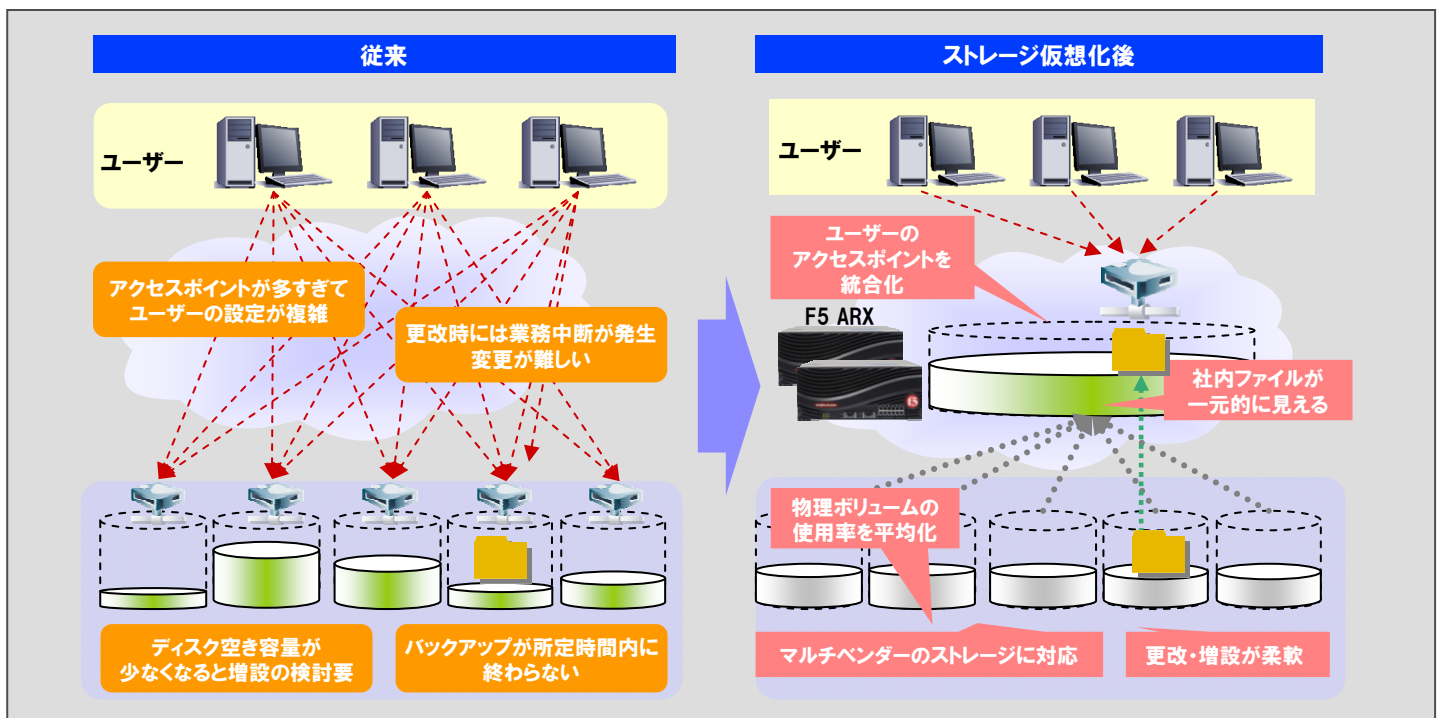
従来

ユーザー

アクセスポイントが多すぎて
ユーザーの設定が複雑

更改時には業務中断が発生
変更が難しい

ディスク空き容量が
少なくなると増設の検討要

バックアップが所定時間内に
終わらない

ストレージ仮想化後

ユーザー

ユーザーの
アクセスポイントを
統合化

F5 ARX

社内ファイルが
一元的に見える

物理ボリュームの
使用率を平均化

マルチベンダーのストレージに対応

更改・増設が柔軟